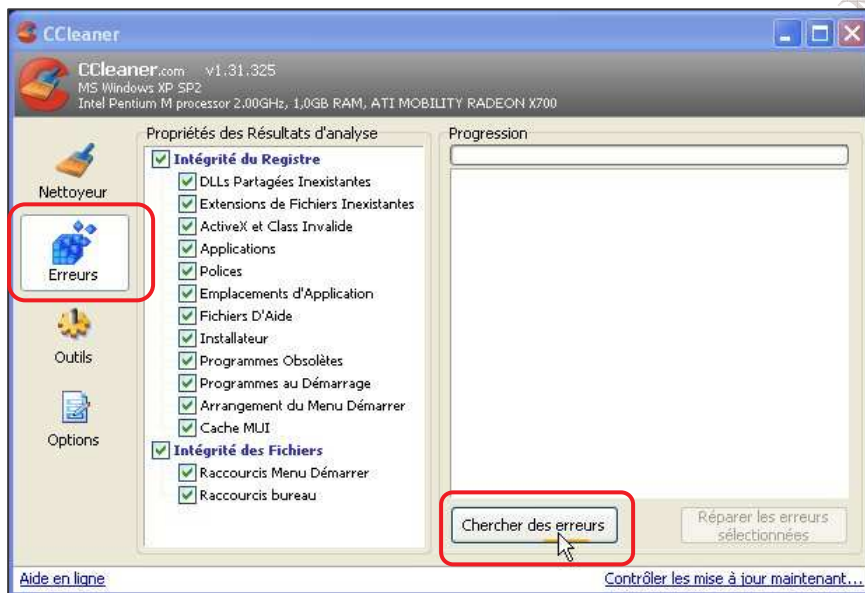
CCleaner

CCleaner.com v1.31.325
MS Windows XP SP2
Intel Pentium M processor 2.00GHz, 1,0GB RAM, ATI MOBILITY RADEON X700

Nettoyeur

Erreurs

Outils

Options

Propriétés des Résultats d'analyse

Intégrité du Registre
DLLs Partagées Inexistantes
Extensions de Fichiers Inexistantes
ActiveX et Class Invalide
Applications
Polices
Emplacements d'Application
Fichiers D'Aide
Installateur
Programmes Obsolètes
Programmes au Démarrage
Arrangement du Menu Démarrer
Cache MUI
Intégrité des Fichiers
Raccourcis Menu Démarrer
Raccourcis bureau

Progression

Chercher des erreurs

Réparer les erreurs sélectionnées

Aide en ligne

Contrôler les mise à jour maintenant...